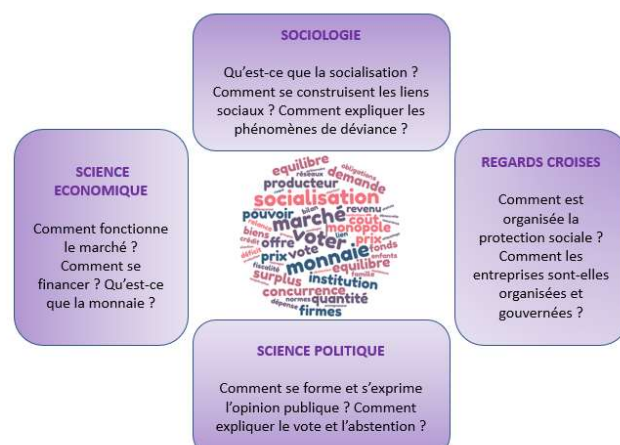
SOCIOLOGIE

Qu'est-ce que la socialisation ? Comment se construisent les liens sociaux ? Comment expliquer les phénomènes de déviance ?

SCIENCE ECONOMIQUE

Comment fonctionne le marché ? Comment se financer ? Qu'est-ce que la monnaie ?

réseaux obligations equilibre demande producteur socialisation revenu pouvoir marché coût monopole biens vote offre prix fonds crédit prix monnaie enfants surplus equilibre institution concurrence normes quantité dépenses firmes

REGARDS CROISES

Comment est organisée la protection sociale ? Comment les entreprises sont-elles organisées et gouvernées ?

SCIENCE POLITIQUE

Comment se forme et s'exprime l'opinion publique ? Comment expliquer le vote et l'abstention ?